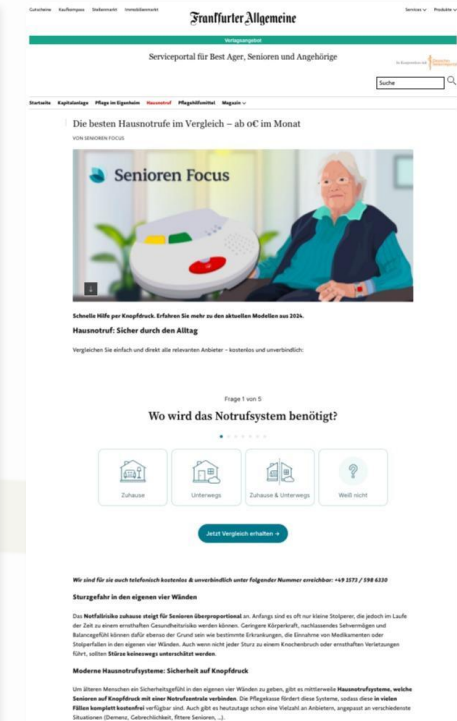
Gutscheine Kaufkompass Stellenmarkt Immobilienmarkt

Frankfurter Allgemeine

Services Produkte

Verlagsangebot

Serviceportal für Best Ager, Senioren und Angehörige

In Kooperation mit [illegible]

Suche

Startseite Kapitalanlage Pflege im Eigenheim Hausnotruf Pflegehilfsmittel Magazin

Die besten Hausnotrufe im Vergleich – ab 0€ im Monat

VON SENIOREN FOCUS

Senioren Focus

Schnelle Hilfe per Knopfdruck. Erfahren Sie mehr zu den aktuellen Modellen aus 2024.

Hausnotruf: Sicher durch den Alltag

Vergleichen Sie einfach und direkt alle relevanten Anbieter – kostenlos und unverbindlich:

Frage 1 von 5

Wo wird das Notrufsystem benötigt?

Zuhause

Unterwegs

Zuhause & Unterwegs

Weiß nicht

Jetzt Vergleich erhalten →

Wir sind für sie auch telefonisch kostenlos & unverbindlich unter folgender Nummer erreichbar: +49 1572 / 598 6330

Sturzgefahr in den eigenen vier Wänden

Das Notfallrisiko zuhause steigt für Senioren überproportional an. Anfangs sind es oft nur kleine Stolperer, die jedoch im Laufe der Zeit zu einem ernsthaften Gesundheitsrisiko werden können. Geringere Körperkraft, nachlassendes Sehvermögen und Balancegefühl können dafür ebenso der Grund sein wie bestimmte Erkrankungen, die Einnahme von Medikamenten oder Stolperfallen in den eigenen vier Wänden. Auch wenn nicht jeder Sturz zu einem Knochenbruch oder ernsthaften Verletzungen führt, sollten Stürze keinesfalls unterschätzt werden.

Moderne Hausnotrufsysteme: Sicherheit auf Knopfdruck

Um älteren Menschen ein Sicherheitsgefühl in den eigenen vier Wänden zu geben, gibt es mittlerweile Hausnotrufsysteme, welche Senioren auf Knopfdruck mit einer Notrufzentrale verbinden. Die Pflegekasse fördert diese Systeme, sodass diese in vielen Fällen komplett kostenfrei verfügbar sind. Auch gibt es heutzutage schon eine Vielzahl an Anbietern, angepasst an verschiedenste Situationen (Demenz, Gebrechlichkeit, fittere Senioren, ...).